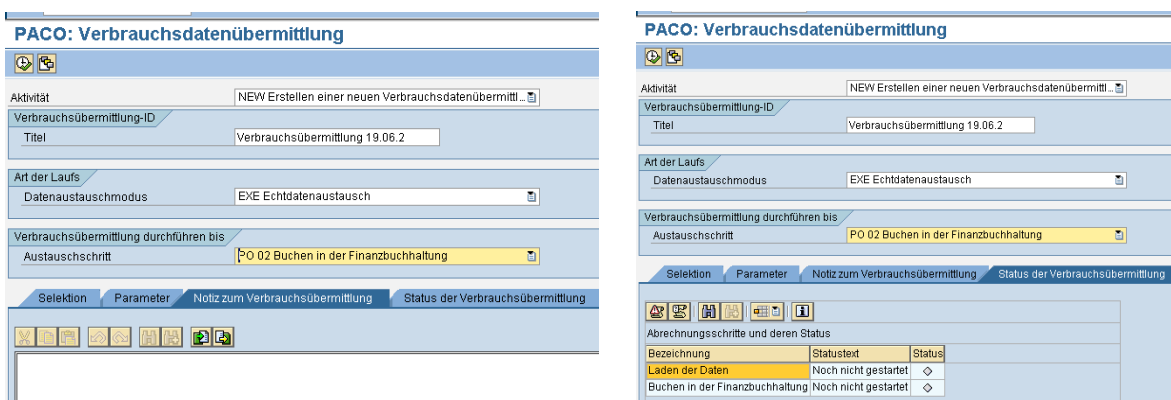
PACO: Verbrauchsdatenübermittlung

Aktivität
NEW Erstellen einer neuen Verbrauchsdatenübermittl...

Verbrauchsübermittlung-ID
Titel
Verbrauchsübermittlung 19.06.2

Art der Laufs
Datenaustauschmodus
EXE Echtdatenaustausch

Verbrauchsübermittlung durchführen bis
Austauschschritt
PO 02 Buchen in der Finanzbuchhaltung

Selektion
Parameter
Notiz zum Verbrauchsübermittlung
Status der Verbrauchsübermittlung

PACO: Verbrauchsdatenübermittlung

Aktivität
NEW Erstellen einer neuen Verbrauchsdatenübermittl...

Verbrauchsübermittlung-ID
Titel
Verbrauchsübermittlung 19.06.2

Art der Laufs
Datenaustauschmodus
EXE Echtdatenaustausch

Verbrauchsübermittlung durchführen bis
Austauschschritt
PO 02 Buchen in der Finanzbuchhaltung

Selektion
Parameter
Notiz zum Verbrauchsübermittlung
Status der Verbrauchsübermittlung

Abrechnungsschritte und deren Status

| Bezeichnung | Statustext | Status |
|---|---|---|
| Laden der Daten | Noch nicht gestartet | ◇ |
| Buchen in der Finanzbuchhaltung | Noch nicht gestartet | ◇ |